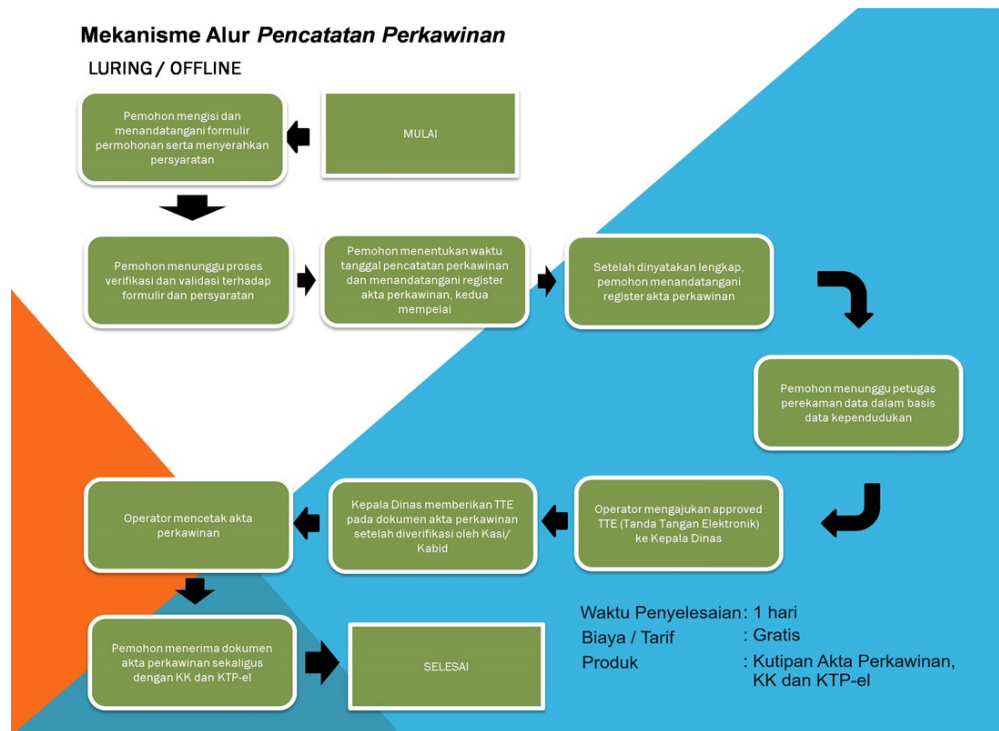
Mekanisme Alur *Pencatatan Perkawinan*

LURING / OFFLINE

MULAI

Pemohon mengisi dan menandatangani formulir permohonan serta menyerahkan persyaratan

Pemohon menunggu proses verifikasi dan validasi terhadap formulir dan persyaratan

Pemohon menentukan waktu tanggal pencatatan perkawinan dan menandatangani register akta perkawinan, kedua mempelai

Setelah dinyatakan lengkap, pemohon menandatangani register akta perkawinan

Pemohon menunggu petugas perekaman data dalam basis data kependudukan

Operator mengajukan approved TTE (Tanda Tangan Elektronik) ke Kepala Dinas

Kepala Dinas memberikan TTE pada dokumen akta perkawinan setelah diverifikasi oleh Kasi/ Kabid

Operator mencetak akta perkawinan

Pemohon menerima dokumen akta perkawinan sekaligus dengan KK dan KTP-el

SELESAI

Waktu Penyelesaian : 1 hari
Biaya / Tarif : Gratis
Produk : Kutipan Akta Perkawinan, KK dan KTP-el